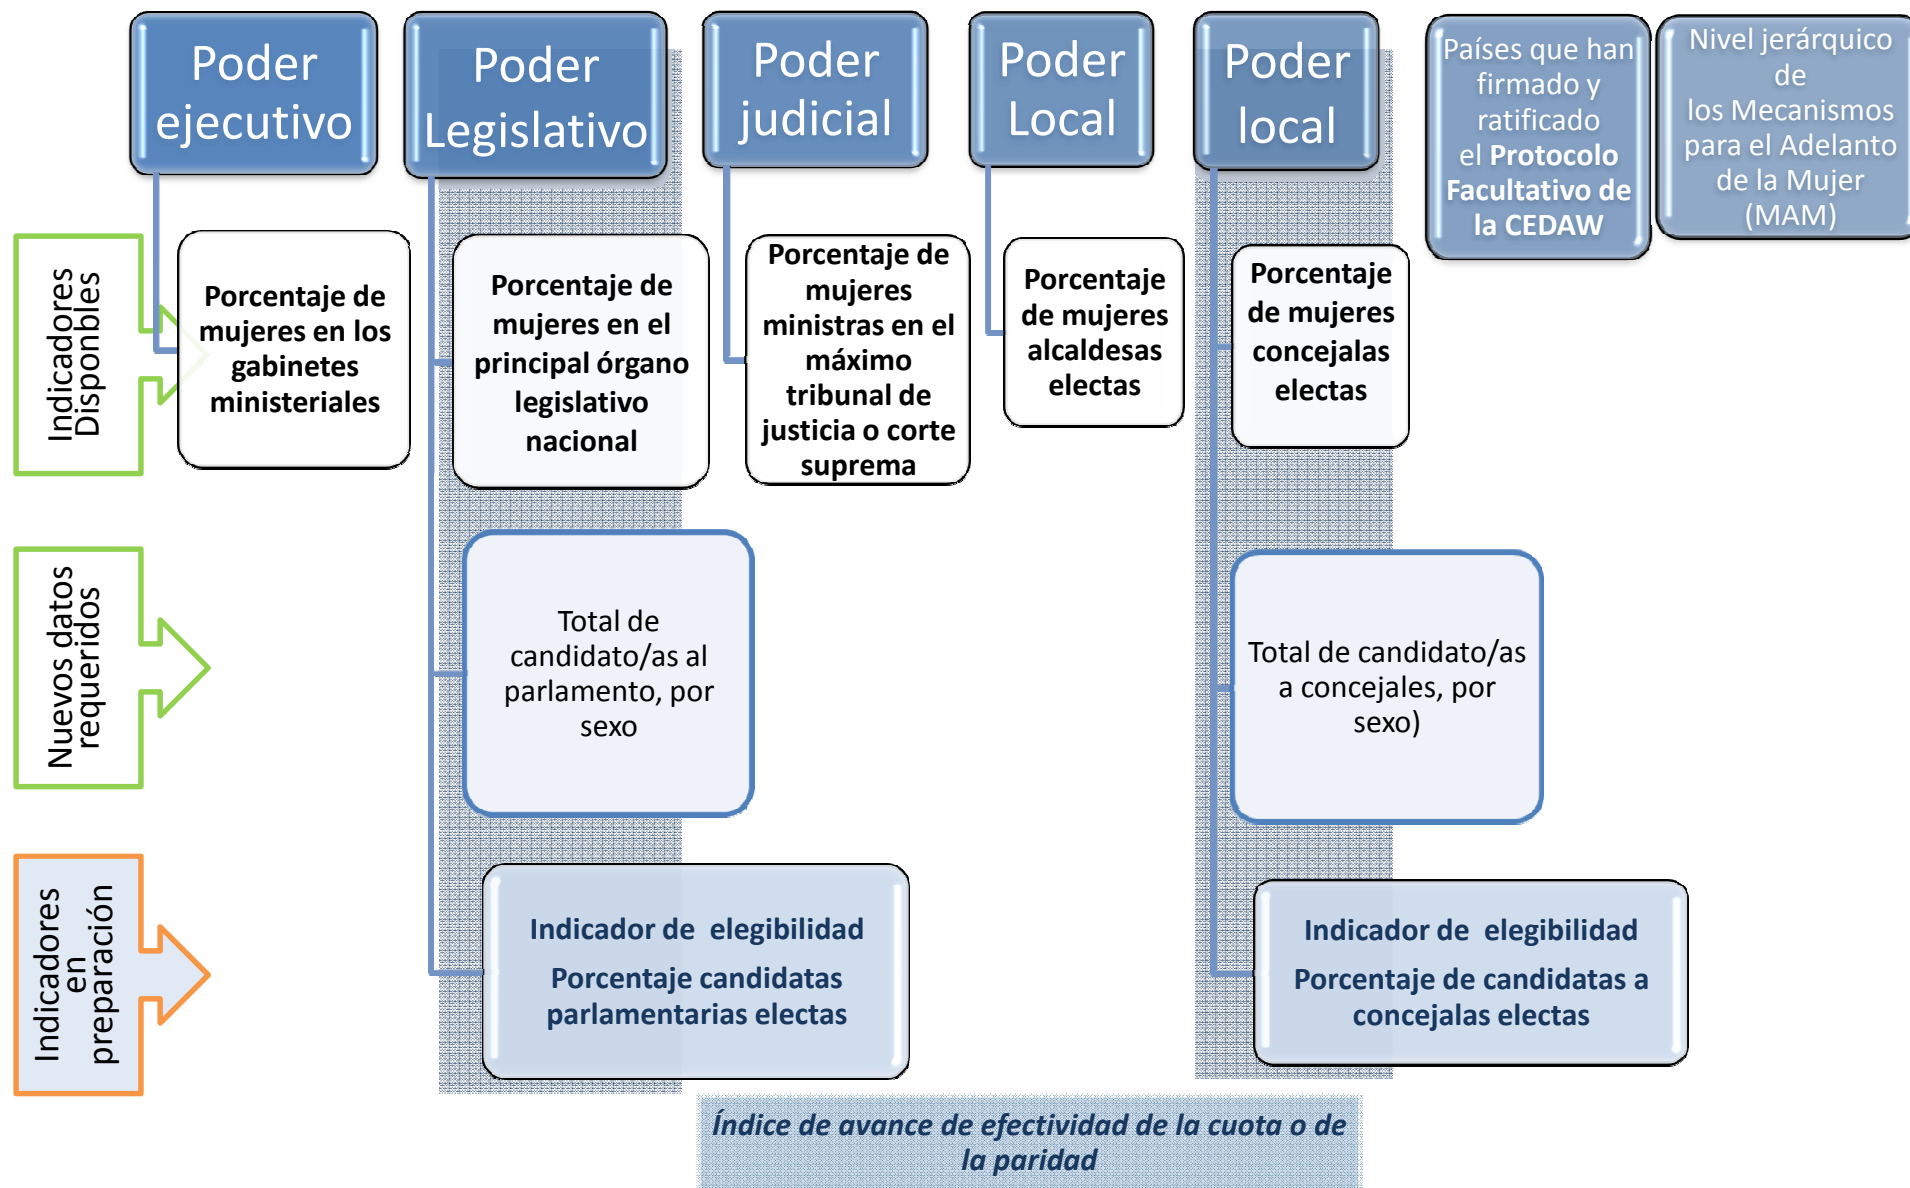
Poder ejecutivo

Poder Legislativo

Poder judicial

Poder Local

Poder local

Países que han firmado y ratificado el Protocolo Facultativo de la CEDAW

Nivel jerárquico de los Mecanismos para el Adelanto de la Mujer (MAM)

Indicadores Disponibles

Porcentaje de mujeres en los gabinetes ministeriales

Porcentaje de mujeres en el principal órgano legislativo nacional

Porcentaje de mujeres ministras en el máximo tribunal de justicia o corte suprema

Porcentaje de mujeres alcaldesas electas

Porcentaje de mujeres concejalas electas

Nuevos datos requeridos

Total de candidato/as al parlamento, por sexo

Total de candidato/as a concejales, por sexo)

Indicadores en preparación

Indicador de elegibilidad
Porcentaje candidatas parlamentarias electas

Indicador de elegibilidad
Porcentaje de candidatas a concejalas electas

Índice de avance de efectividad de la cuota o de la paridad